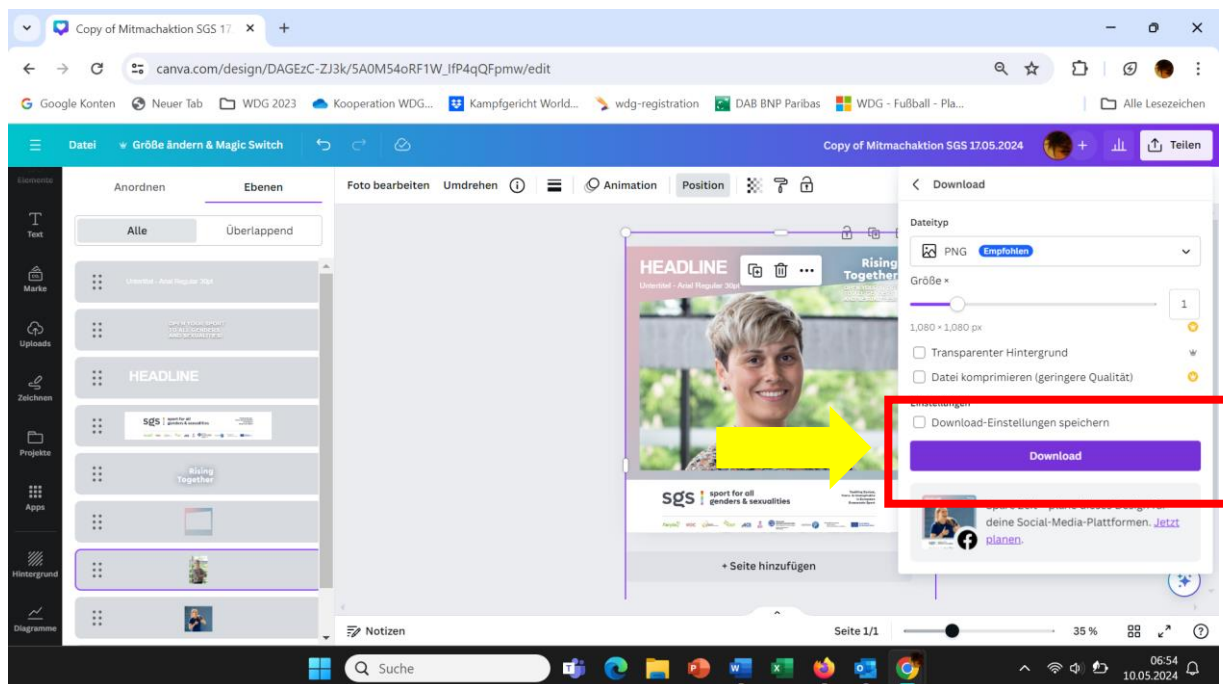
Copy of Mitmachaktion SGS 17 ×

canva.com/design/DAGEzC-ZJ3k/5A0M54oRF1W_IfP4qQFpmw/edit

Google Konten   Neuer Tab   WDG 2023   Kooperation WDG...   Kampfgericht World...   wdg-registration   DAB BNP Paribas   WDG - Fußball - Pla...   Alle Lesezeichen

Datei   Größe ändern & Magic Switch   Copy of Mitmachaktion SGS 17.05.2024   Teilen

Elemente   Text   Marke   Uploads   Zeichnen   Projekte   Apps   Hintergrund   Diagramme

Anordnen   Ebenen

Alle   Überlappend

Untertitel - Arial Regular 30pt

HEADLINE

sgs sport for all genders & sexualities

Rising Together

Foto bearbeiten   Umdrehen   Animation   Position

HEADLINE
Untertitel - Arial Regular 30pt

Rising Together

sgs sport for all genders & sexualities

+ Seite hinzufügen

Download

Dateityp

PNG   Empfohlen

Größe ×

1

1.080 × 1.080 px

Transparenter Hintergrund

Datei komprimieren (geringere Qualität)

Einstellungen

Download-Einstellungen speichern

Download

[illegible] deine Social-Media-Plattformen. Jetzt planen.

Notizen   Seite 1/1   35 %

Suche

06:54
10.05.2024